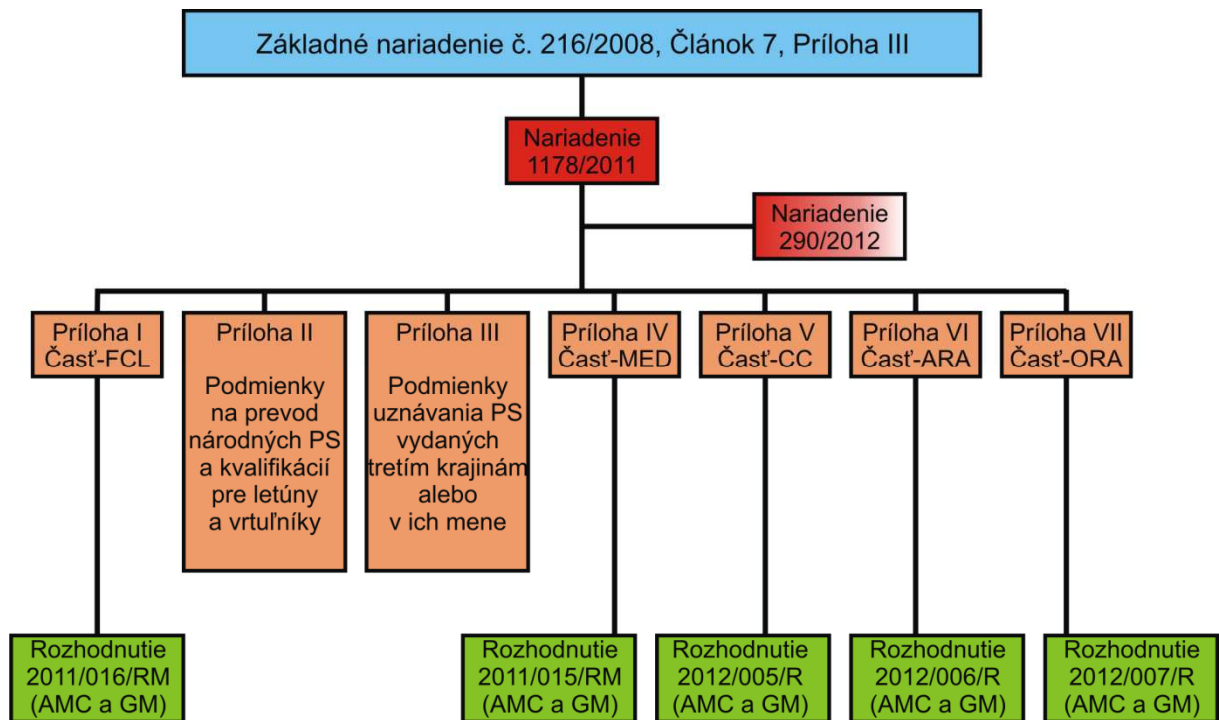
Základné nariadenie č. 216/2008, Článok 7, Príloha III

Nariadenie 1178/2011

Nariadenie 290/2012

Príloha I Časť-FCL

Príloha II

Podmienky na prevod národných PS a kvalifikácií pre letúny a vrtuľníky

Príloha III

Podmienky uznávania PS vydaných tretím krajinám alebo v ich mene

Príloha IV Časť-MED

Príloha V Časť-CC

Príloha VI Časť-ARA

Príloha VII Časť-ORA

Rozhodnutie 2011/016/RM (AMC a GM)

Rozhodnutie 2011/015/RM (AMC a GM)

Rozhodnutie 2012/005/R (AMC a GM)

Rozhodnutie 2012/006/R (AMC a GM)

Rozhodnutie 2012/007/R (AMC a GM)